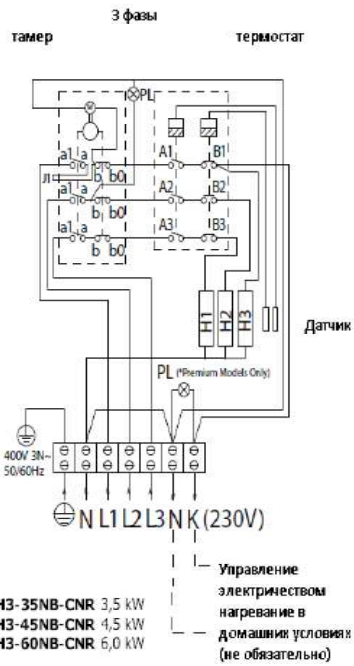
3 фазы

тамер

термостат

PL

a1 a

Л

b0

a1 a

b b0

a1 a

b b0

A1

B1

A2

B2

A3

B3

H1

H2

H3

Датчик

PL (*Premium Models Only)

400V 3N~ 50/60Hz

N L1 L2 L3 N K (230V)

Управление электричеством нагревание в домашних условиях (не обязательно)

H3-35NB-CNR 3,5 kW
H3-45NB-CNR 4,5 kW
H3-60NB-CNR 6,0 kW